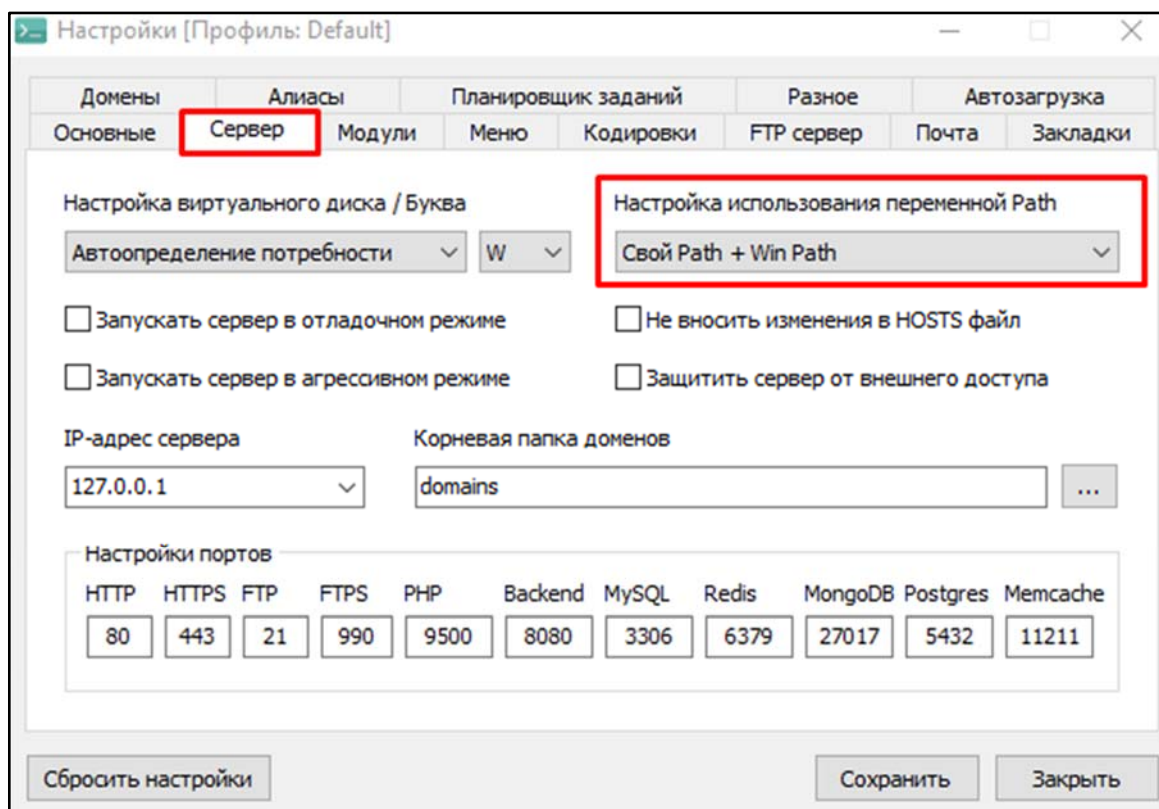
Настройки [Профиль: Default]

Домены Алиасы Планировщик заданий Разное Автозагрузка
Основные Сервер Модули Меню Кодировки FTP сервер Почта Закладки

Настройка виртуального диска / Буква
Автоопределение потребности
W

Настройка использования переменной Path
Свой Path + Win Path

Запускать сервер в отладочном режиме
Не вносить изменения в HOSTS файл
Запускать сервер в агрессивном режиме
Защитить сервер от внешнего доступа

IP-адрес сервера
127.0.0.1

Корневая папка доменов
domains
...

Настройки портов

| HTTP | HTTPS | FTP | FTPS | PHP | Backend | MySQL | Redis | MongoDB | Postgres | Memcache |
|---|---|---|---|---|---|---|---|---|---|---|
| 80 | 443 | 21 | 990 | 9500 | 8080 | 3306 | 6379 | 27017 | 5432 | 11211 |

Сбросить настройки
Сохранить
Закрыть